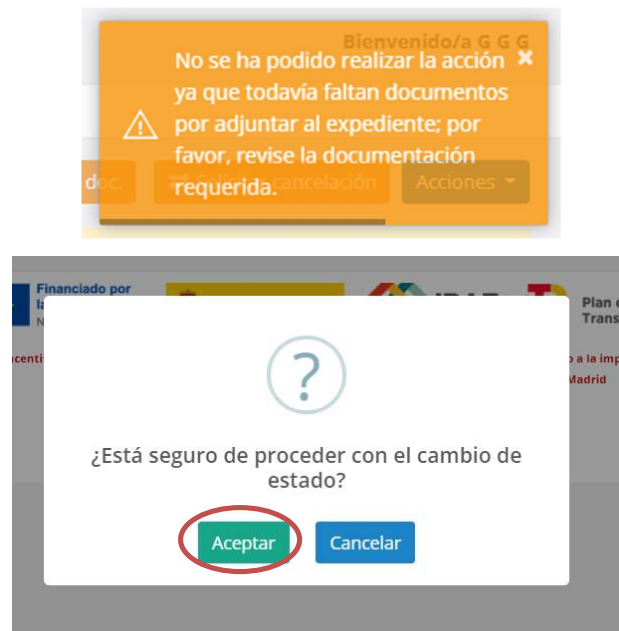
Bienvenido/a G G G

No se ha podido realizar la acción ya que todavía faltan documentos por adjuntar al expediente; por favor, revise la documentación requerida.

doc.

Solicitar cancelación

Acciones

Financiado por la

N

Plan

Trans

centi

a la imp

Madrid

?

¿Está seguro de proceder con el cambio de estado?

Aceptar

Cancelar